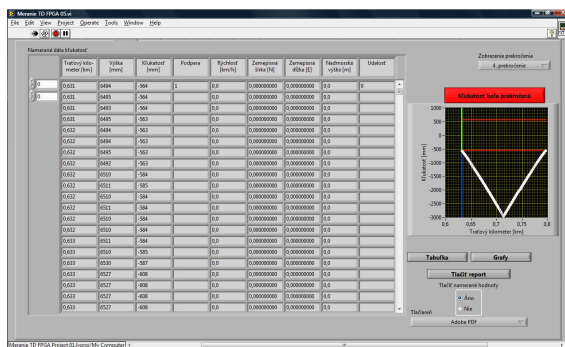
Meranie TD FPGA 05.vi

File Edit View Project Operate Tools Window Help

Namerané dáta Křivkatosť

| Traťový kilometer [km] | Výška [mm] | Křivkatosť [mm] | Podpera | Rýchlosť [km/h] | Zemepisná šírka [N] | Zemepisná dĺžka [E] | Nadmorská výška [m] | Udalosť |
|---|---|---|---|---|---|---|---|---|
| 0,631 | 6494 | -564 | 1 | 0,0 | 0,000000000 | 0,000000000 | 0,0 | 0 |
| 0,631 | 6495 | -564 | | 0,0 | 0,000000000 | 0,000000000 | 0,0 | |
| 0,631 | 6493 | -564 | | 0,0 | 0,000000000 | 0,000000000 | 0,0 | |
| 0,631 | 6495 | -563 | | 0,0 | 0,000000000 | 0,000000000 | 0,0 | |
| 0,632 | 6494 | -563 | | 0,0 | 0,000000000 | 0,000000000 | 0,0 | |
| 0,632 | 6494 | -563 | | 0,0 | 0,000000000 | 0,000000000 | 0,0 | |
| 0,632 | 6495 | -563 | | 0,0 | 0,000000000 | 0,000000000 | 0,0 | |
| 0,632 | 6492 | -563 | | 0,0 | 0,000000000 | 0,000000000 | 0,0 | |
| 0,632 | 6510 | -584 | | 0,0 | 0,000000000 | 0,000000000 | 0,0 | |
| 0,632 | 6511 | -585 | | 0,0 | 0,000000000 | 0,000000000 | 0,0 | |
| 0,632 | 6510 | -584 | | 0,0 | 0,000000000 | 0,000000000 | 0,0 | |
| 0,632 | 6511 | -584 | | 0,0 | 0,000000000 | 0,000000000 | 0,0 | |
| 0,632 | 6510 | -584 | | 0,0 | 0,000000000 | 0,000000000 | 0,0 | |
| 0,632 | 6510 | -584 | | 0,0 | 0,000000000 | 0,000000000 | 0,0 | |
| 0,633 | 6511 | -584 | | 0,0 | 0,000000000 | 0,000000000 | 0,0 | |
| 0,633 | 6510 | -585 | | 0,0 | 0,000000000 | 0,000000000 | 0,0 | |
| 0,633 | 6530 | -587 | | 0,0 | 0,000000000 | 0,000000000 | 0,0 | |
| 0,633 | 6527 | -608 | | 0,0 | 0,000000000 | 0,000000000 | 0,0 | |
| 0,633 | 6527 | -608 | | 0,0 | 0,000000000 | 0,000000000 | 0,0 | |
| 0,633 | 6527 | -608 | | 0,0 | 0,000000000 | 0,000000000 | 0,0 | |
| 0,633 | 6527 | -608 | | 0,0 | 0,000000000 | 0,000000000 | 0,0 | |

0
0

Zobrazenie prekročenia
4. prekročenie

Křivkatosť bola prekročená

1000
500
0
-500
-1000
-1500
-2000
-2500
-3000
Křivkatosť [mm]
0,6 0,65 0,7 0,75 0,8
Traťový kilometer [km]

Tabuľka
Grafy
Tlačiť report
Tlačiť namerané hodnoty
Áno
Nie
Tlačiareň
Adobe PDF

Meranie TD FPGA Project 01.lvproj/My Computer